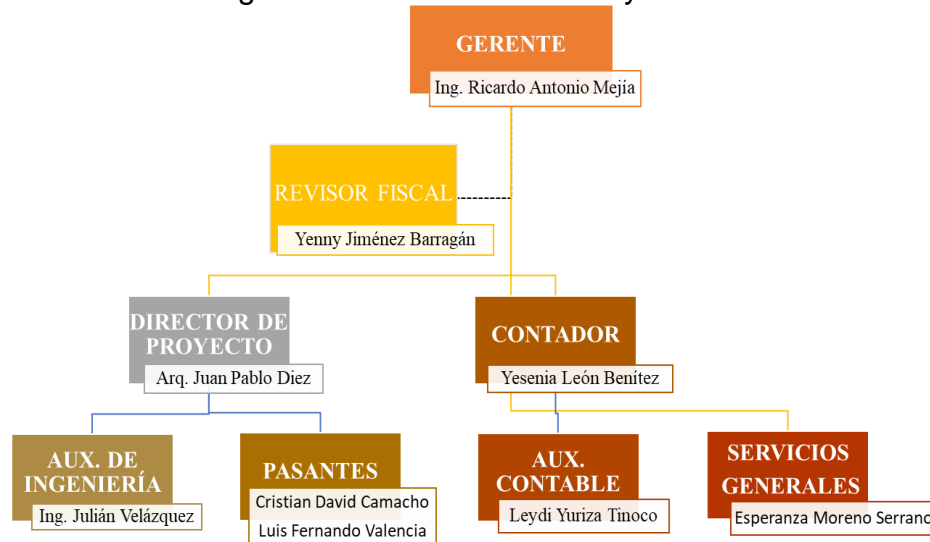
GERENTE
Ing. Ricardo Antonio Mejía

REVISOR FISCAL
Yenny Jiménez Barragán

DIRECTOR DE PROYECTO
Arq. Juan Pablo Diez

CONTADOR
Yesenia León Benítez

AUX. DE INGENIERÍA
Ing. Julián Velázquez

PASANTES
Cristian David Camacho
Luis Fernando Valencia

AUX. CONTABLE
Leydi Yuriza Tinoco

SERVICIOS GENERALES
Esperanza Moreno Serran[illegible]